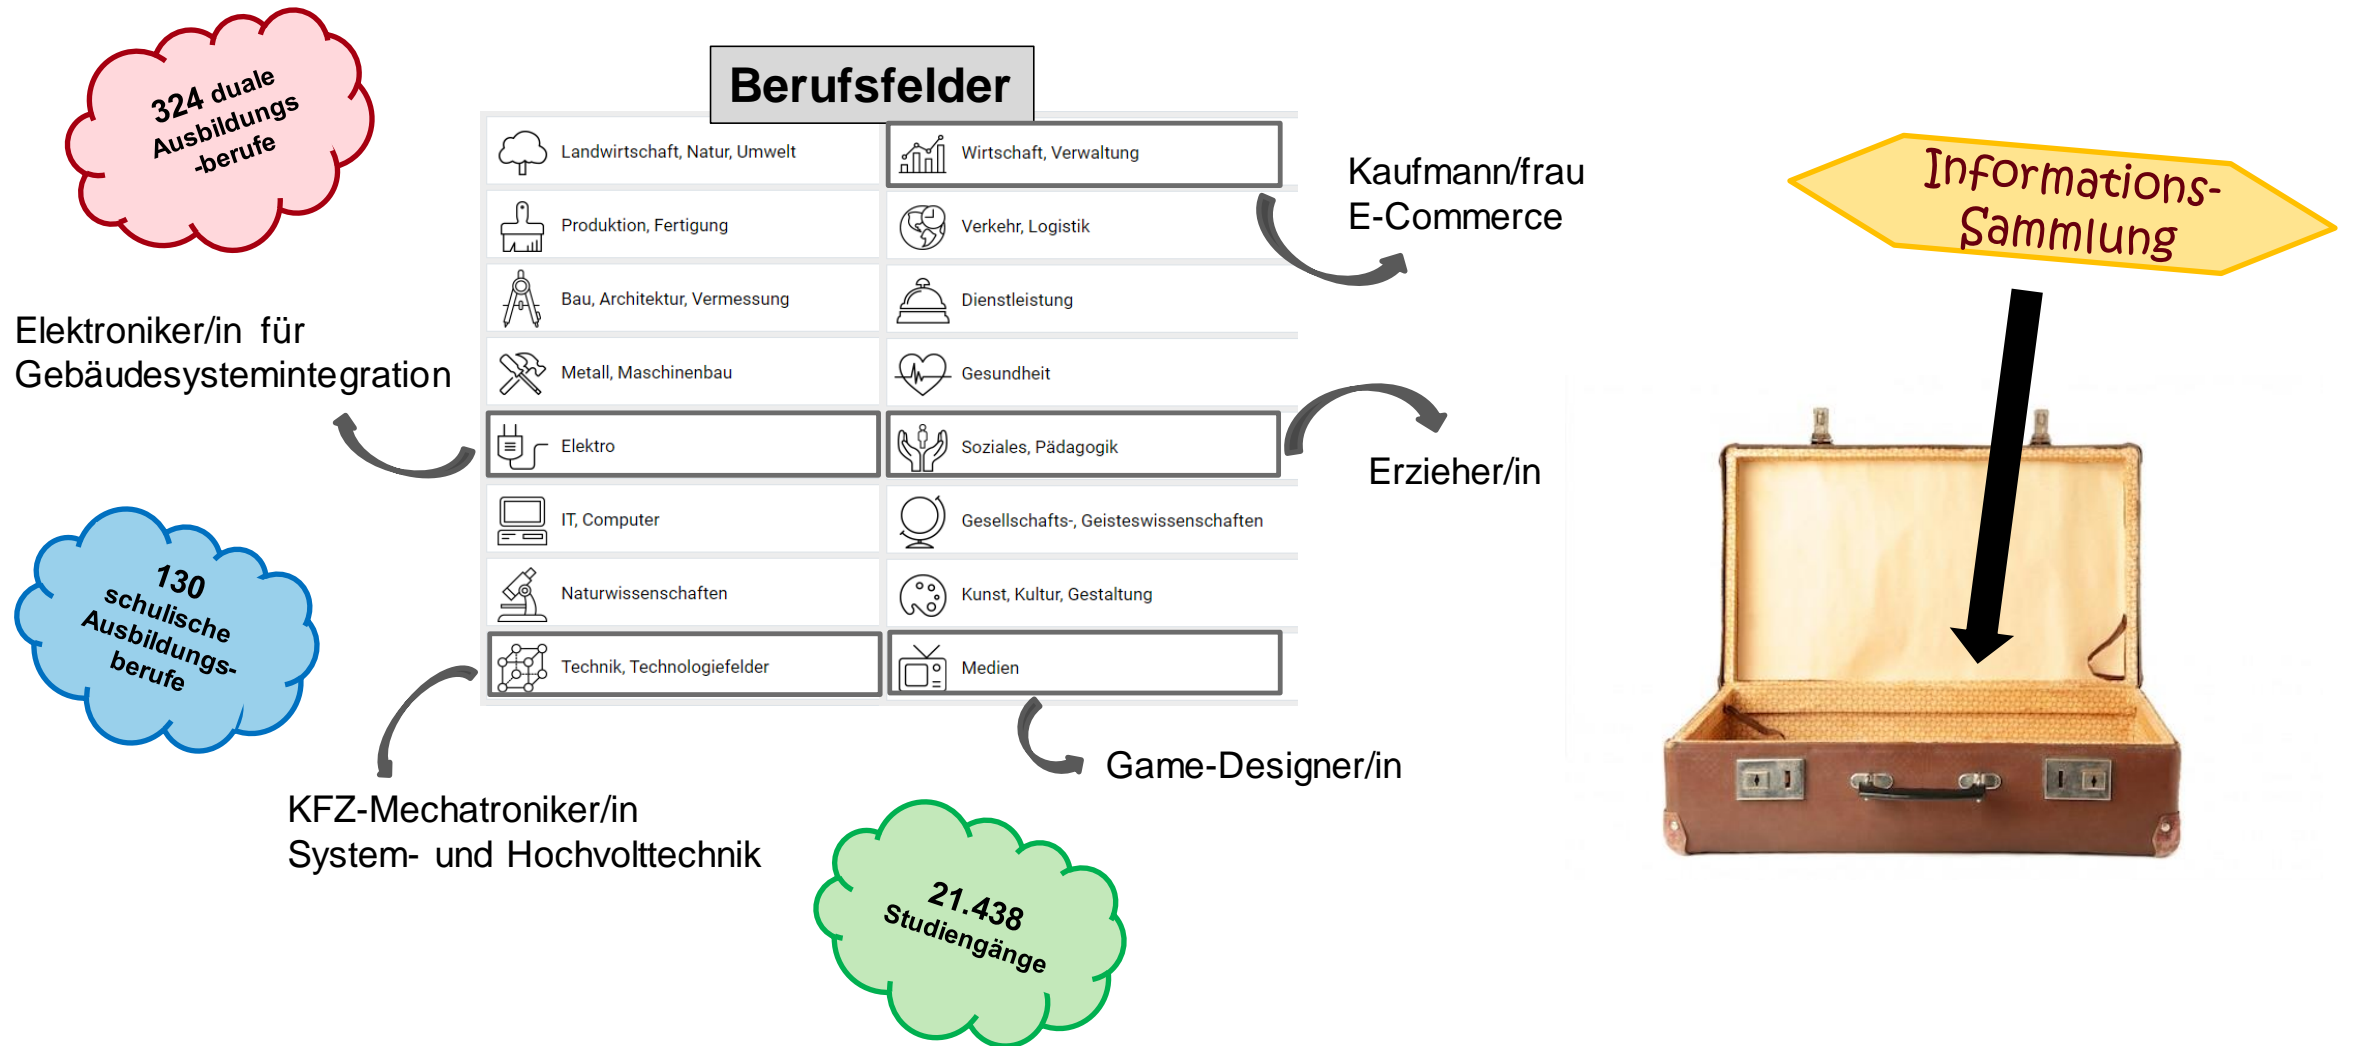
324 duale Ausbildungs -berufe

Berufsfelder

| | |
|---|---|
| Landwirtschaft, Natur, Umwelt | Wirtschaft, Verwaltung |
| Produktion, Fertigung | Verkehr, Logistik |
| Bau, Architektur, Vermessung | Dienstleistung |
| Metall, Maschinenbau | Gesundheit |
| Elektro | Soziales, Pädagogik |
| IT, Computer | Gesellschafts-, Geisteswissenschaften |
| Naturwissenschaften | Kunst, Kultur, Gestaltung |
| Technik, Technologiefelder | Medien |

Kaufmann/frau
E-Commerce

Informations-Sammlung

Elektroniker/in für Gebäudesystemintegration

Erzieher/in

130 schulische Ausbildungs-berufe

Game-Designer/in

KFZ-Mechatroniker/in
System- und Hochvolttechnik

21.438 Studiengänge